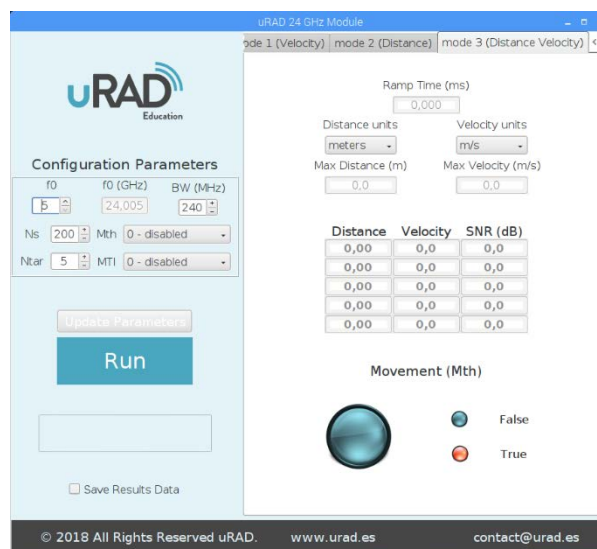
uRAD 24 GHz Module

ode 1 (Velocity) | mode 2 (Distance) | mode 3 (Distance Velocity)

uRAD
Education

Configuration Parameters

f0 | f0 (GHz) | BW (MHz)
5 | 24,005 | 240

Ns 200 Mth 0 - disabled

Ntar 5 MTI 0 - disabled

Update Parameters

Run

Save Results Data

Ramp Time (ms)
0,000

Distance units
meters

Velocity units
m/s

Max Distance (m)
0,0

Max Velocity (m/s)
0,0

| Distance | Velocity | SNR (dB) |
|---|---|---|
| 0,00 | 0,0 | 0,0 |
| 0,00 | 0,0 | 0,0 |
| 0,00 | 0,0 | 0,0 |
| 0,00 | 0,0 | 0,0 |
| 0,00 | 0,0 | 0,0 |

Movement (Mth)

False

True

© 2018 All Rights Reserved uRAD. www.urad.es contact@urad.es